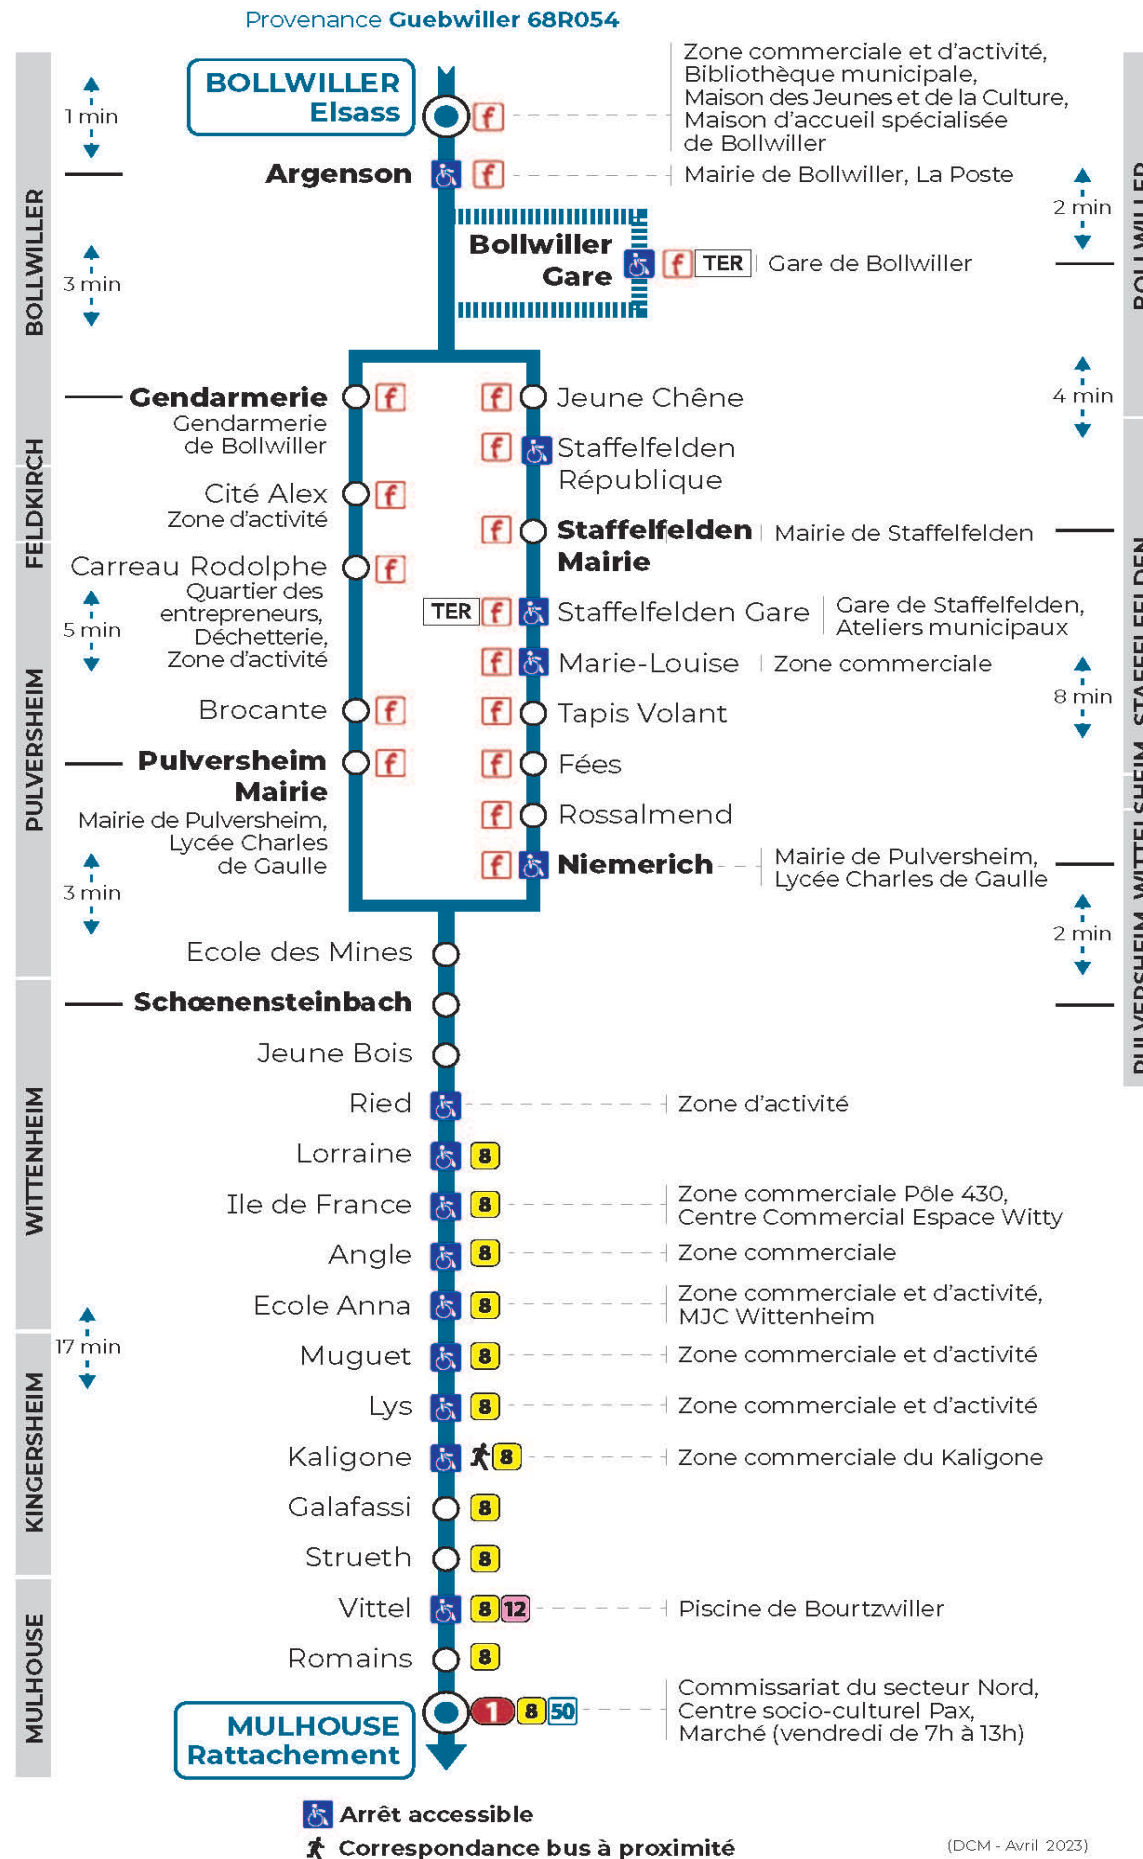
Provenance Guebwiller 68R054

BOLLWILLER
FELDKIRCH
PULVERSHEIM
WITTENHEIM
KINGERSHEIM
MULHOUSE

1 min
BOLLWILLER Elsass f
Zone commerciale et d'activité, Bibliothèque municipale, Maison des Jeunes et de la Culture, Maison d'accueil spécialisée de Bollwiller

Argenson f
Mairie de Bollwiller, La Poste

2 min

3 min
Bollwiller Gare f TER
Gare de Bollwiller

BOLLWILLER

4 min

Gendarmerie f
Gendarmerie de Bollwiller

f Jeune Chêne

f Staffelfelden République

Cité Alex f
Zone d'activité

f Staffelfelden Mairie
Mairie de Staffelfelden

Carreau Rodolphe f
Quartier des entrepreneurs, Déchetterie, Zone d'activité
5 min

TER f Staffelfelden Gare
Gare de Staffelfelden, Ateliers municipaux

f Marie-Louise
Zone commerciale

8 min

Brocante f
f Tapis Volant

Pulversheim Mairie f
Mairie de Pulversheim, Lycée Charles de Gaulle
f Fées

f Rossalmend

3 min
f Niemerich
Mairie de Pulversheim, Lycée Charles de Gaulle

2 min

STAFFELFELDEN

PULVERSHEIM, WITTELSHEIM

Ecole des Mines

Schœnensteinbach

Jeune Bois

Ried
Zone d'activité

Lorraine 8

Ile de France 8
Zone commerciale Pôle 430, Centre Commercial Espace Witty

Angle 8
Zone commerciale

Ecole Anna 8
Zone commerciale et d'activité, MJC Wittenheim

17 min

Muguet 8
Zone commerciale et d'activité

Lys 8
Zone commerciale et d'activité

Kaligone 8
Zone commerciale du Kaligone

Galafassi 8

Strueth 8

Vittel 8 12
Piscine de Bourtzwiller

Romains 8

MULHOUSE Rattachement 1 8 50
Commissariat du secteur Nord, Centre socio-culturel Pax, Marché (vendredi de 7h à 13h)

Arrêt accessible
Correspondance bus à proximité

(DCM - Avril 2023)